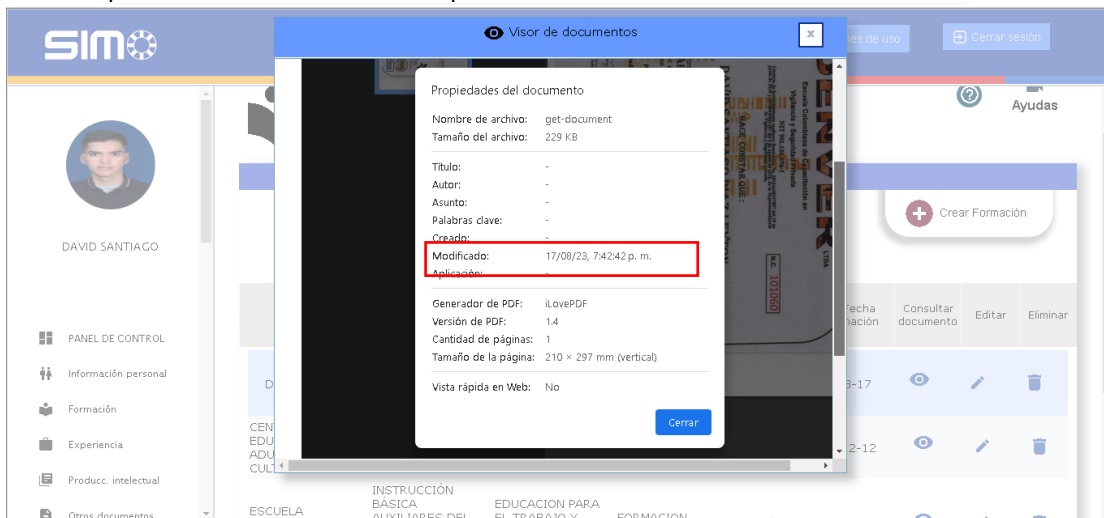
SIMO

Visor de documentos

nes de uso

Cerrar sesión

Ayudas

DAVID SANTIAGO

PANEL DE CONTROL

Información personal

Formación

Experiencia

Producc. intelectual

Otros documentos

Propiedades del documento

Nombre de archivo: get-document
Tamaño del archivo: 229 KB

Título: -
Autor: -
Asunto: -
Palabras clave: -
Creado: -
Modificado: 17/08/23, 7:42:42 p. m.
Aplicación: -

Generador de PDF: iLovePDF
Versión de PDF: 1.4
Cantidad de páginas: 1
Tamaño de la página: 210 × 297 mm (vertical)

Vista rápida en Web: No

Cerrar

Crear Formación

Fecha
nación

Consultar documento

Editar

Eliminar

D

3-17

CEN
EDU
ADU
CUL

2-12

ESCUELA

INSTRUCCIÓN BÁSICA AUXILIARES DEL

EDUCACION PARA EL TRABAJO Y

FORMACION

DENVER

101060